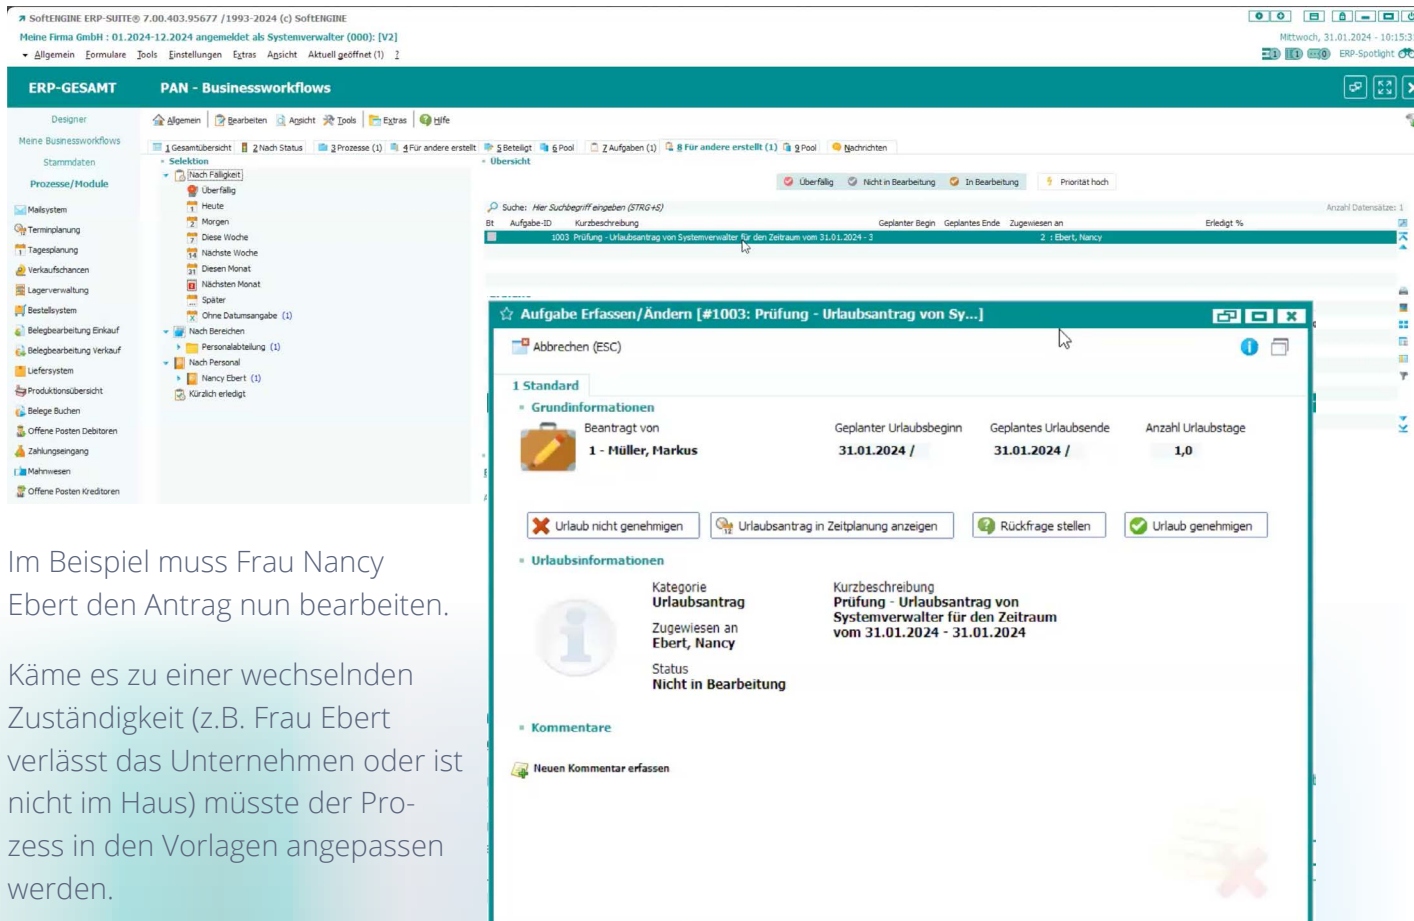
SoftENGINE ERP-SUITE® 7.00.403.95677 /1993-2024 (c) SoftENGINE
Meine Firma GmbH : 01.2024-12.2024 angemeldet als Systemverwalter (000): [V2]
Allgemein Formulare Tools Einstellungen Extras Ansicht Aktuell geöffnet (1) ?

Mittwoch, 31.01.2024 - 10:15:3
ERP-Spotlight

ERP-GESAMT
PAN - Businessworkflows

Designer
Meine Businessworkflows
Stammdaten
Prozesse/Module
Mailsystem
Terminplanung
Tagesplanung
Verkaufschancen
Lagerverwaltung
Bestellsystem
Belegbearbeitung Einkauf
Belegbearbeitung Verkauf
Liefersystem
Produktionsübersicht
Belege Buchen
Offene Posten Debitoren
Zahlungseingang
Mahnwesen
Offene Posten Kreditoren

Allgemein Bearbeiten Ansicht Tools Extras Hilfe

1 Gesamtübersicht 2 Nach Status 3 Prozesse (1) 4 Für andere erstellt 5 Beteiligt 6 Pool 7 Aufgaben (1) 8 Für andere erstellt (1) 9 Pool Nachrichten

Selektion
Nach Fälligkeit
Überfällig
Heute
Morgen
Diese Woche
Nächste Woche
Diesen Monat
Nächsten Monat
Später
Ohne Datumsangabe (1)
Nach Bereichen
Personalabteilung (1)
Nach Personal
Nancy Ebert (1)
Kürzlich erledigt

Übersicht
Überfällig Nicht in Bearbeitung In Bearbeitung Priorität hoch
Suche: Hier Suchbegriff eingeben (STRG+S)
Anzahl Datensätze: 1
Bt Aufgabe-ID Kurzbeschreibung Geplanter Begin Geplantes Ende Zugewiesen an Erledigt %
1003 Prüfung - Urlaubsantrag von Systemverwalter für den Zeitraum vom 31.01.2024 - 3 2 : Ebert, Nancy

Aufgabe Erfassen/Ändern [#1003: Prüfung - Urlaubsantrag von Sy...]
Abbrechen (ESC)
1 Standard
Grundinformationen
Beantragt von
1 - Müller, Markus
Geplanter Urlaubsbeginn
31.01.2024 /
Geplantes Urlaubsende
31.01.2024 /
Anzahl Urlaubstage
1,0
Urlaub nicht genehmigen
Urlaubsantrag in Zeitplanung anzeigen
Rückfrage stellen
Urlaub genehmigen
Urlaubsinformationen
Kategorie
Urlaubsantrag
Zugewiesen an
Ebert, Nancy
Status
Nicht in Bearbeitung
Kurzbeschreibung
Prüfung - Urlaubsantrag von Systemverwalter für den Zeitraum vom 31.01.2024 - 31.01.2024
Kommentare
Neuen Kommentar erfassen

Im Beispiel muss Frau Nancy Ebert den Antrag nun bearbeiten.

Käme es zu einer wechselnden Zuständigkeit (z.B. Frau Ebert verlässt das Unternehmen oder ist nicht im Haus) müsste der Prozess in den Vorlagen angepassen werden.